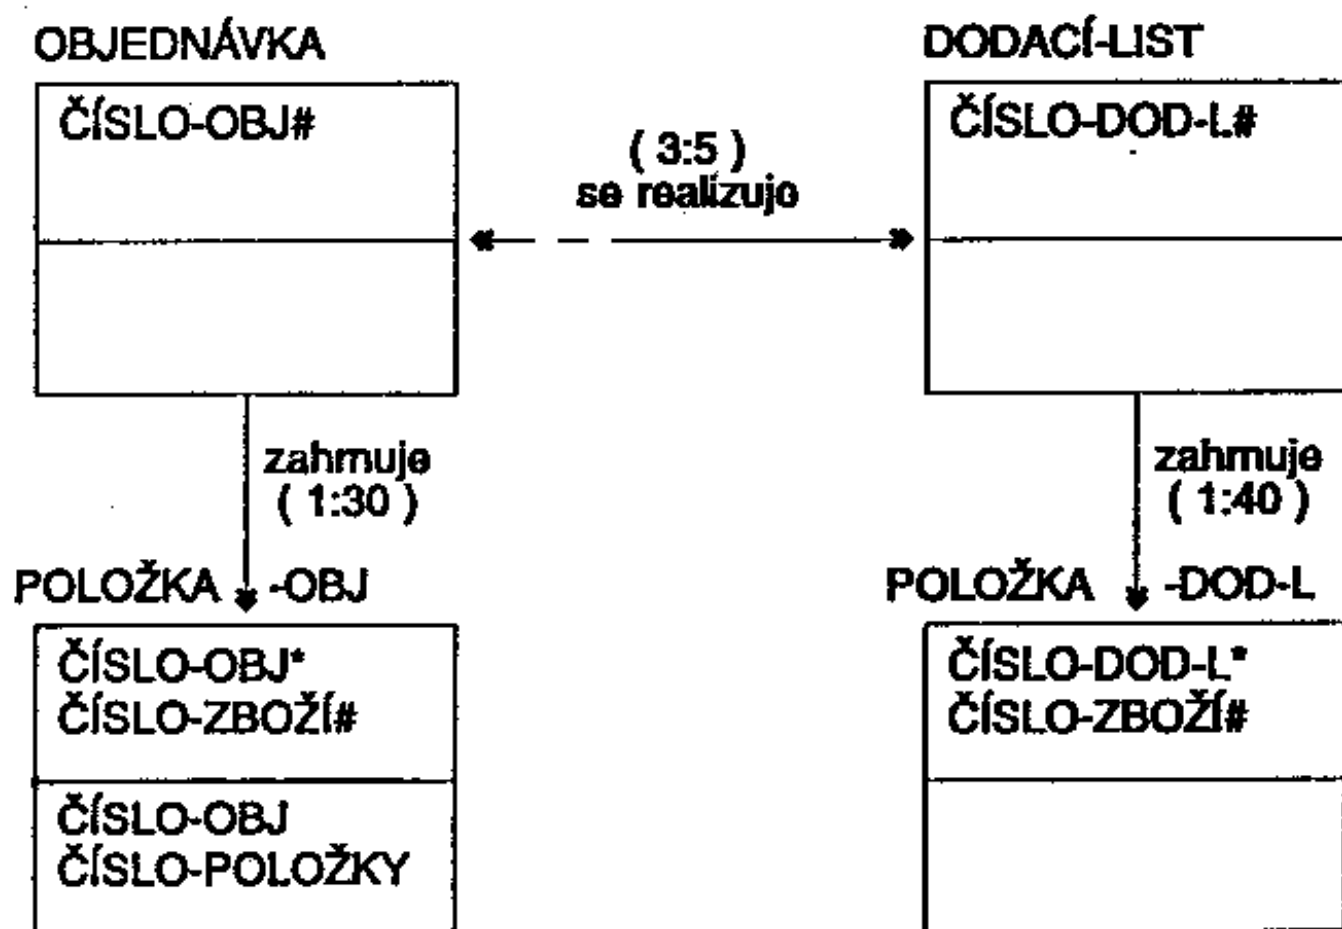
OBJEDNÁVKA

ČÍSLO-OBJ#

( 3:5 )
se realizujo

DODACÍ-LIST

ČÍSLO-DOD-L#

zahrnuje
( 1:30 )

zahrnuje
( 1:40 )

POLOŽKA -OBJ

ČÍSLO-OBJ*
ČÍSLO-ZBOŽÍ#

ČÍSLO-OBJ
ČÍSLO-POLOŽKY

POLOŽKA -DOD-L

ČÍSLO-DOD-L*
ČÍSLO-ZBOŽÍ#